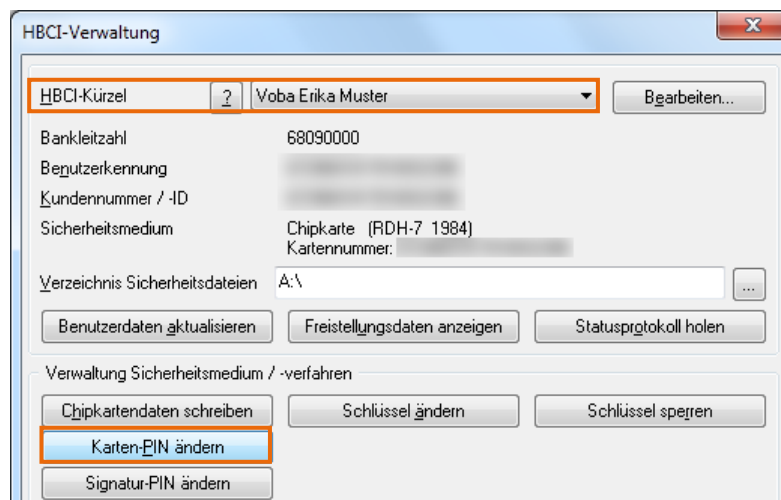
HBCI-Verwaltung

HBCI-Kürzel ? Voba Erika Muster Bearbeiten...

Bankleitzahl 68090000

Benutzerkennung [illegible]

Kundennummer / -ID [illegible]

Sicherheitsmedium Chipkarte (RDH-7 1984)
Kartennummer: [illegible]

Verzeichnis Sicherheitsdateien A:\ ...

Benutzerdaten aktualisieren
Freistellungsdaten anzeigen
Statusprotokoll holen

Verwaltung Sicherheitsmedium / -verfahren

Chipkartendaten schreiben
Schlüssel ändern
Schlüssel sperren
Karten-PIN ändern
Signatur-PIN ändern